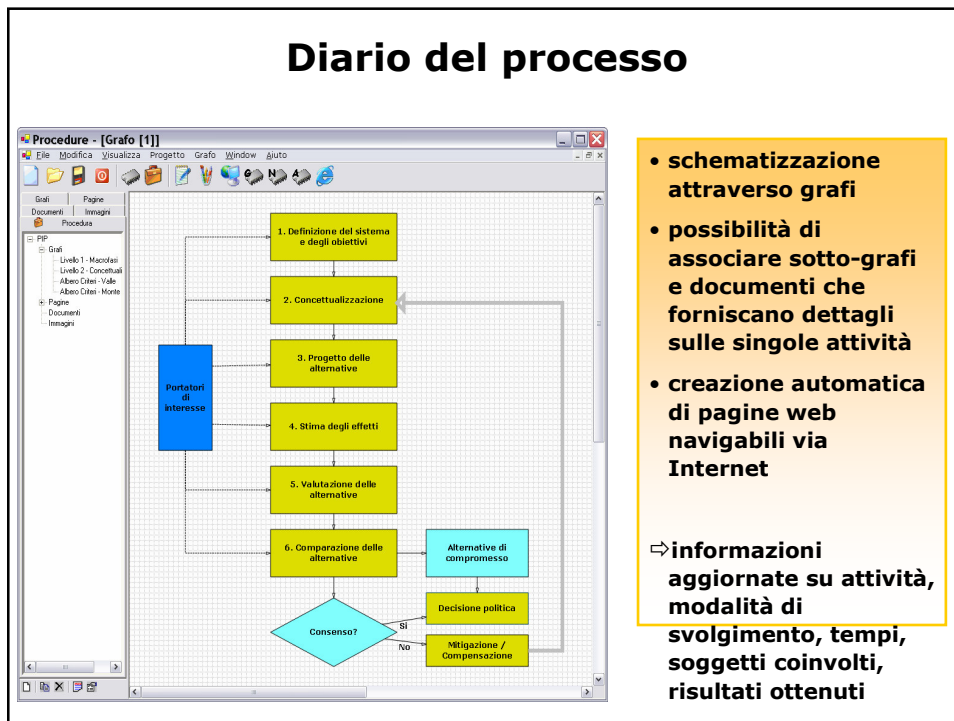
Diario del processo

Procedure - [Grafo [1]]

File Modifica Visualizza Progetto Grafo Window Aiuto

Grafi Pagine
Documenti Immagini
Procedura

PIP
Grafi
Livello 1 - Macrofasi
Livello 2 - Concettuali
Albero Criteri - Valle
Albero Criteri - Monte
Pagine
Documenti
Immagini

1. Definizione del sistema e degli obiettivi

2. Concettualizzazione

3. Progetto delle alternative

4. Stima degli effetti

5. Valutazione delle alternative

6. Comparazione delle alternative

Portatori di interesse

Alternative di compromesso

Decisione politica

Consenso?

Si

No

Mitigazione / Compensazione

• schematizzazione attraverso grafi

• possibilità di associare sotto-grafi e documenti che forniscano dettagli sulle singole attività

• creazione automatica di pagine web navigabili via Internet

⇨informazioni aggiornate su attività, modalità di svolgimento, tempi, soggetti coinvolti, risultati ottenuti